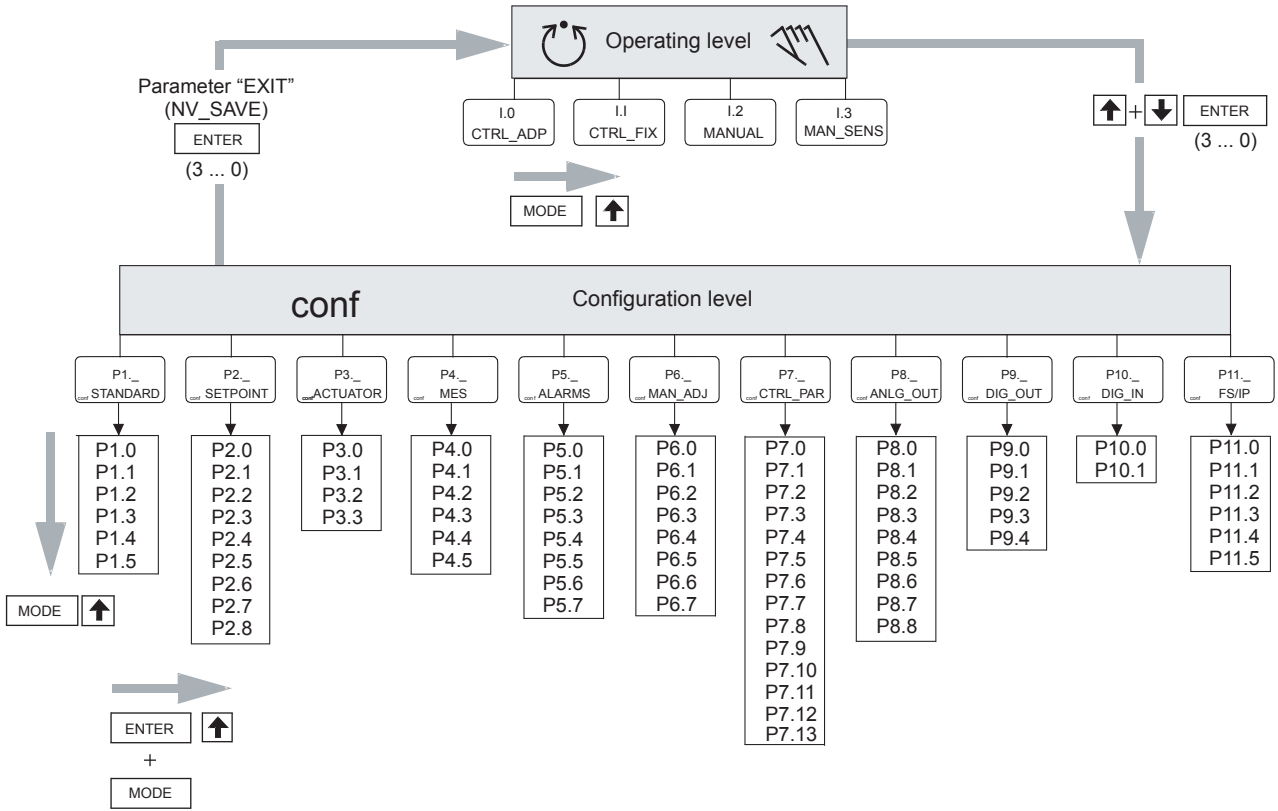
Operating level

Parameter "EXIT"
(NV_SAVE)
ENTER
(3 ... 0)

I.0
CTRL_ADP

I.I
CTRL_FIX

I.2
MANUAL

I.3
MAN_SENS

+ ENTER
(3 ... 0)

MODE

conf
Configuration level

P1._
conf STANDARD

P2._
conf SETPOINT

P3._
conf ACTUATOR

P4._
conf MES

P5._
conf ALARMS

P6._
conf MAN_ADJ

P7._
conf CTRL_PAR

P8._
conf ANLG_OUT

P9._
conf DIG_OUT

P10._
conf DIG_IN

P11._
conf FS/IP

P1.0
P1.1
P1.2
P1.3
P1.4
P1.5

P2.0
P2.1
P2.2
P2.3
P2.4
P2.5
P2.6
P2.7
P2.8

P3.0
P3.1
P3.2
P3.3

P4.0
P4.1
P4.2
P4.3
P4.4
P4.5

P5.0
P5.1
P5.2
P5.3
P5.4
P5.5
P5.6
P5.7

P6.0
P6.1
P6.2
P6.3
P6.4
P6.5
P6.6
P6.7

P7.0
P7.1
P7.2
P7.3
P7.4
P7.5
P7.6
P7.7
P7.8
P7.9
P7.10
P7.11
P7.12
P7.13

P8.0
P8.1
P8.2
P8.3
P8.4
P8.5
P8.6
P8.7
P8.8

P9.0
P9.1
P9.2
P9.3
P9.4

P10.0
P10.1

P11.0
P11.1
P11.2
P11.3
P11.4
P11.5

MODE

ENTER
+
MODE